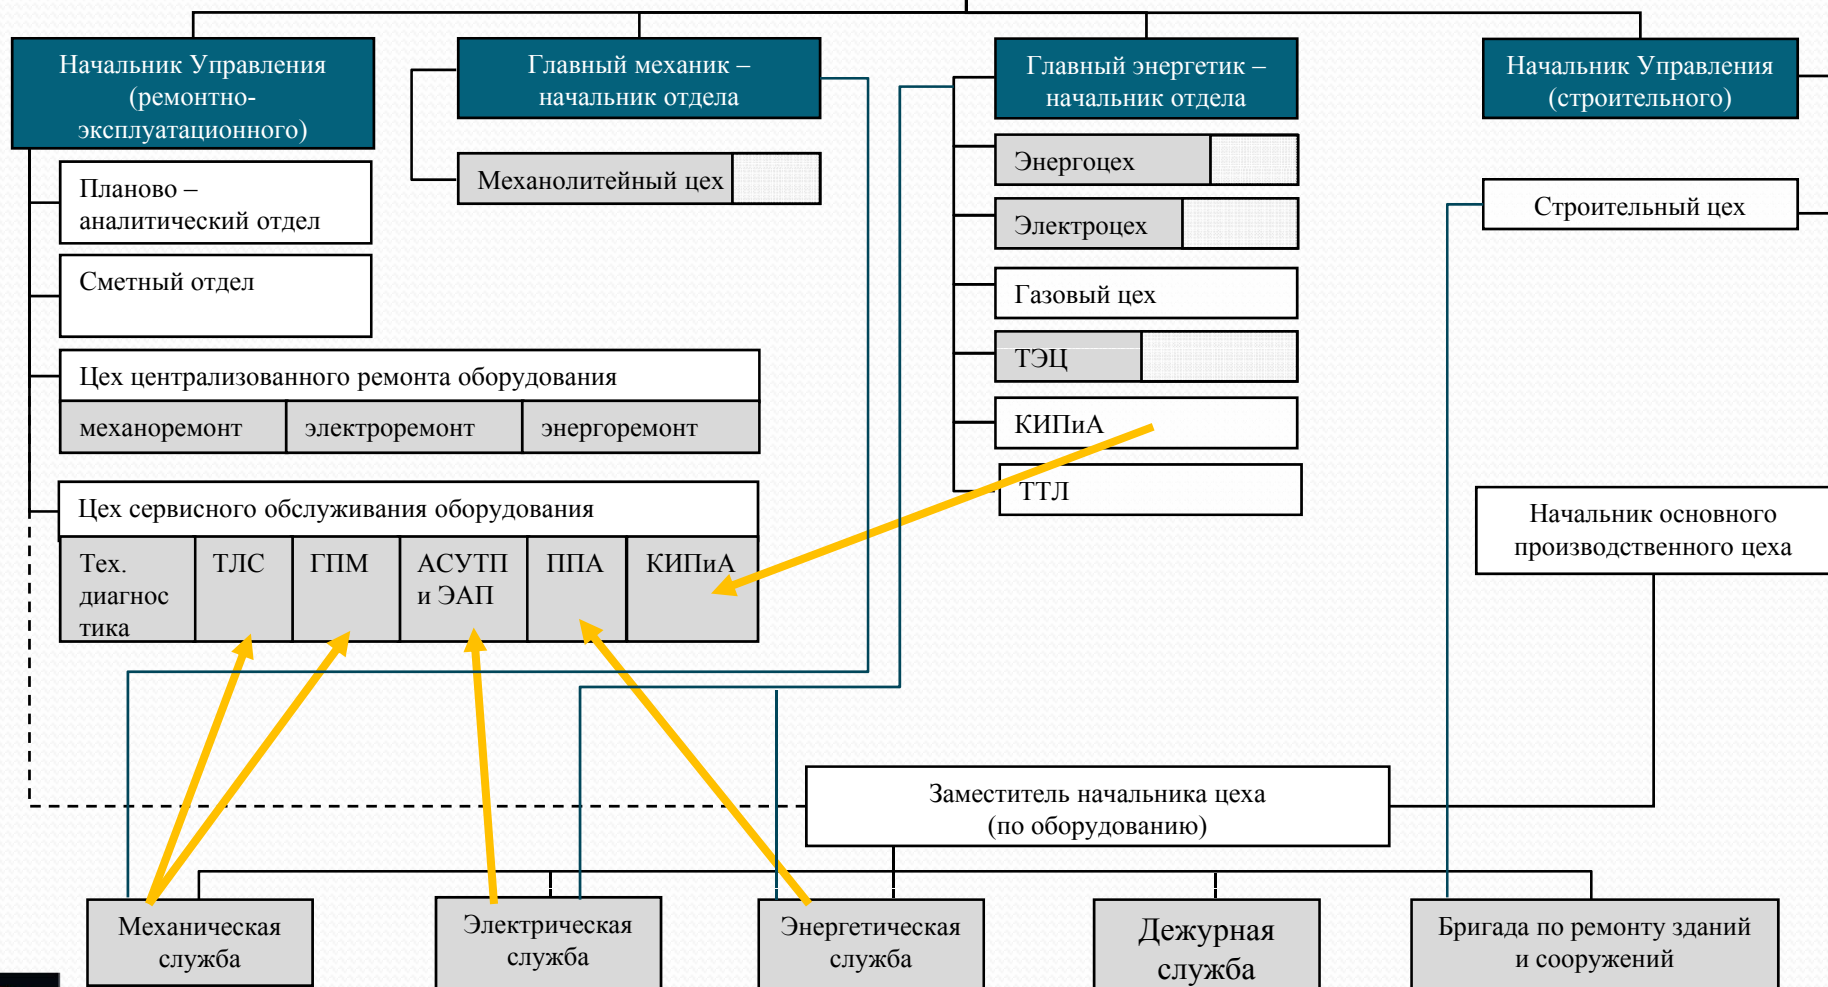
Начальник Управления (ремонтно-эксплуатационного)

Главный механик – начальник отдела

Главный энергетик – начальник отдела

Начальник Управления (строительного)

Планово – аналитический отдел

Сметный отдел

Механолитейный цех

Энергоцех

Электроцех

Газовый цех

ТЭЦ

КИПиА

ТТЛ

Строительный цех

Цех централизованного ремонта оборудования

| механоремонт | электроремонт | энергоремонт |
|---|---|---|

Цех сервисного обслуживания оборудования

| Тех. диагностика | ТЛС | ГПМ | АСУТП и ЭАП | ППА | КИПиА |
|---|---|---|---|---|---|

Начальник основного производственного цеха

Заместитель начальника цеха (по оборудованию)

Механическая служба

Электрическая служба

Энергетическая служба

Дежурная служба

Бригада по ремонту зданий и сооружений